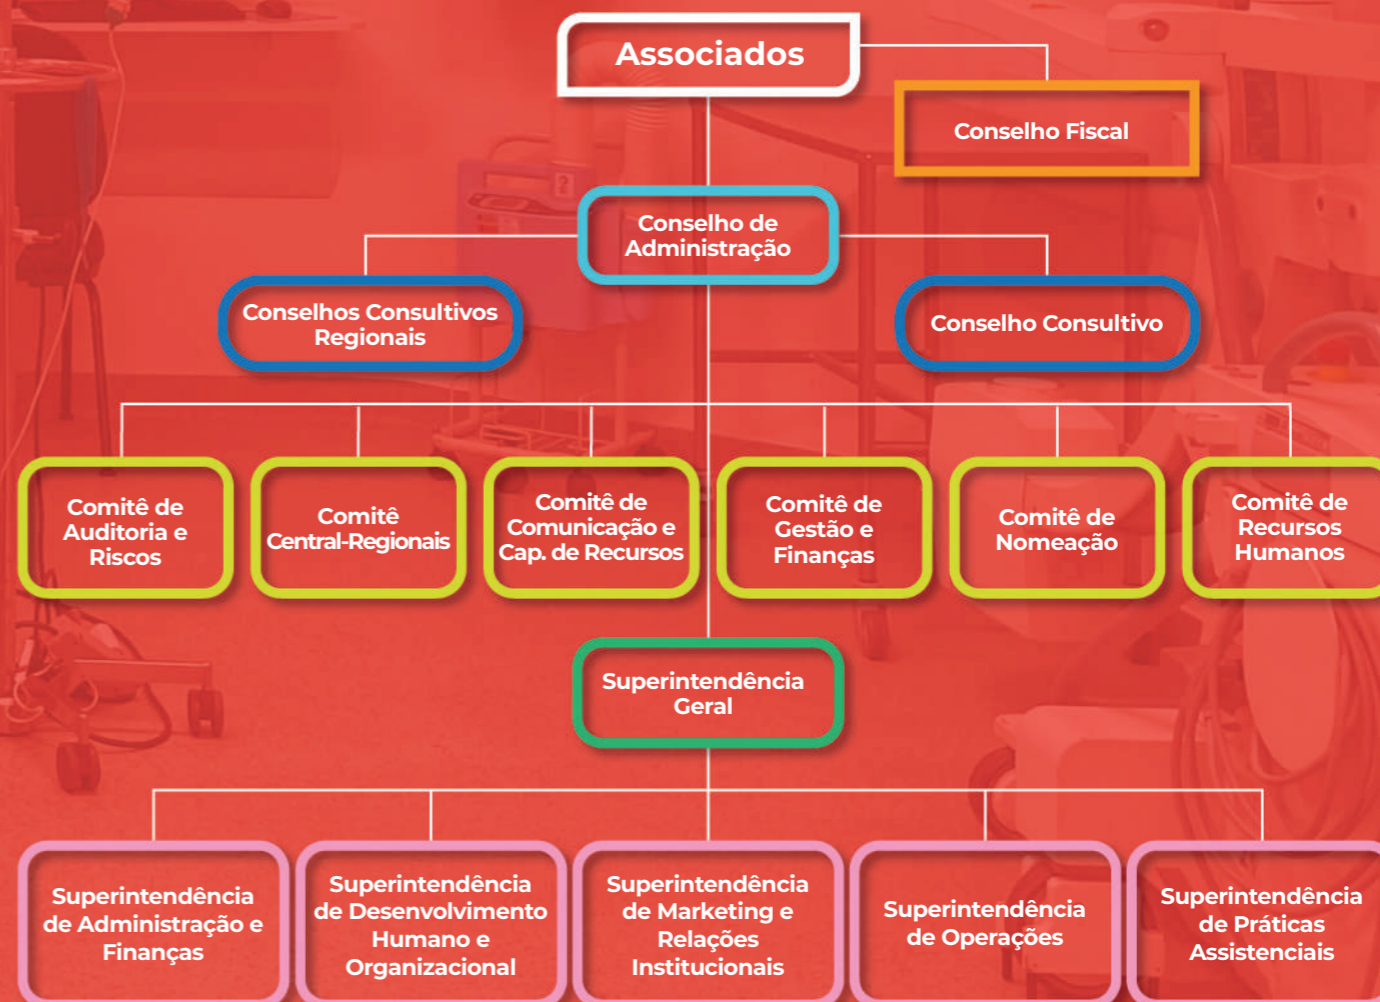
Associados

Conselho Fiscal

Conselho de Administração

Conselhos Consultivos Regionais

Conselho Consultivo

Comitê de Auditoria e Riscos

Comitê Central-Regionais

Comitê de Comunicação e Cap. de Recursos

Comitê de Gestão e Finanças

Comitê de Nomeação

Comitê de Recursos Humanos

Superintendência Geral

Superintendência de Administração e Finanças

Superintendência de Desenvolvimento Humano e Organizacional

Superintendência de Marketing e Relações Institucionais

Superintendência de Operações

Superintendência de Práticas Assistenciais